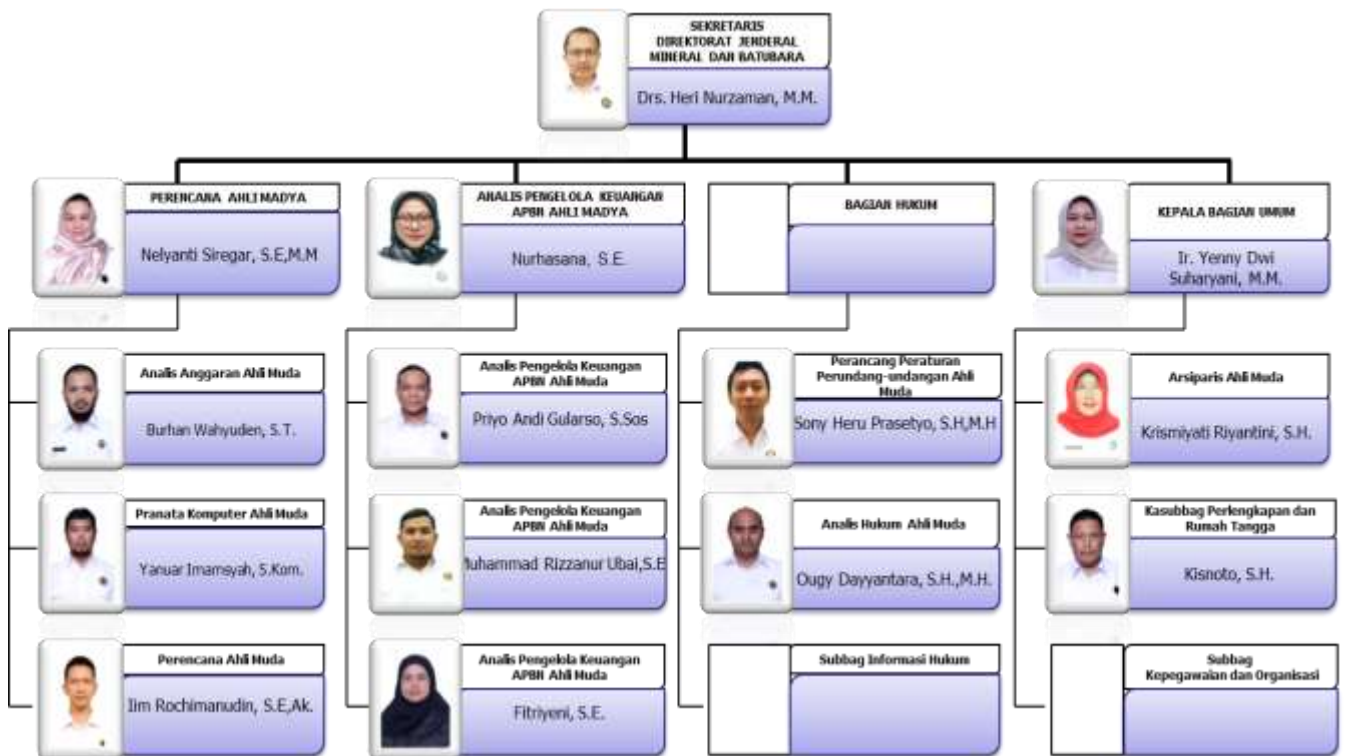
SEKRETARIS DIREKTORAT JENDERAL MINERAL DAN BATUBARA

Drs. Heri Nurzaman, M.M.

PERENCANA AHLI MADYA

Nelyanti Siregar, S.E,M.M

ANALIS PENGELOLA KEUANGAN APBN AHLI MADYA

Nurhasana, S.E.

BAGIAN HUKUM

KEPALA BAGIAN UMUM

Ir. Yenny Dwi Suharyani, M.M.

Analis Anggaran Ahli Muda

Burhan Wahyuden, S.T.

Pranata Komputer Ahli Muda

Yanuar Imamsyah, S.Kom.

Perencana Ahli Muda

Iim Rochimanudin, S.E,Ak.

Analis Pengelola Keuangan APBN Ahli Muda

Priyo Andi Gularso, S.Sos

Analis Pengelola Keuangan APBN Ahli Muda

Muhammad Rizzanur Ubai,S.E

Analis Pengelola Keuangan APBN Ahli Muda

Fitriyeni, S.E.

Perancang Peraturan Perundang-undangan Ahli Muda

Sony Heru Prasetyo, S.H,M.H

Analis Hukum Ahli Muda

Ougy Dayyantara, S.H.,M.H.

Subbag Informasi Hukum

Arsiparis Ahli Muda

Krismiyati Riyantini, S.H.

Kasubbag Perlengkapan dan Rumah Tangga

Kisnoto, S.H.

Subbag Kepegawaian dan Organisasi